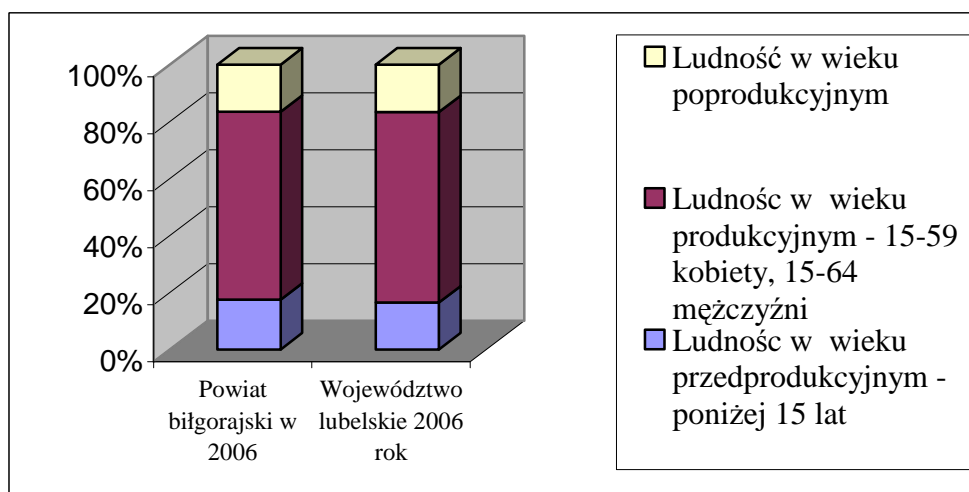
100%
80%
60%
40%
20%
0%

Powiat biłgorajski w 2006

Województwo lubelskie 2006 rok

Ludność w wieku poprodukcyjnym

Ludnośc w wieku produkcyjnym - 15-59 kobiety, 15-64 mężczyźni

Ludnośc w wieku przedprodukcyjnym - poniżej 15 lat